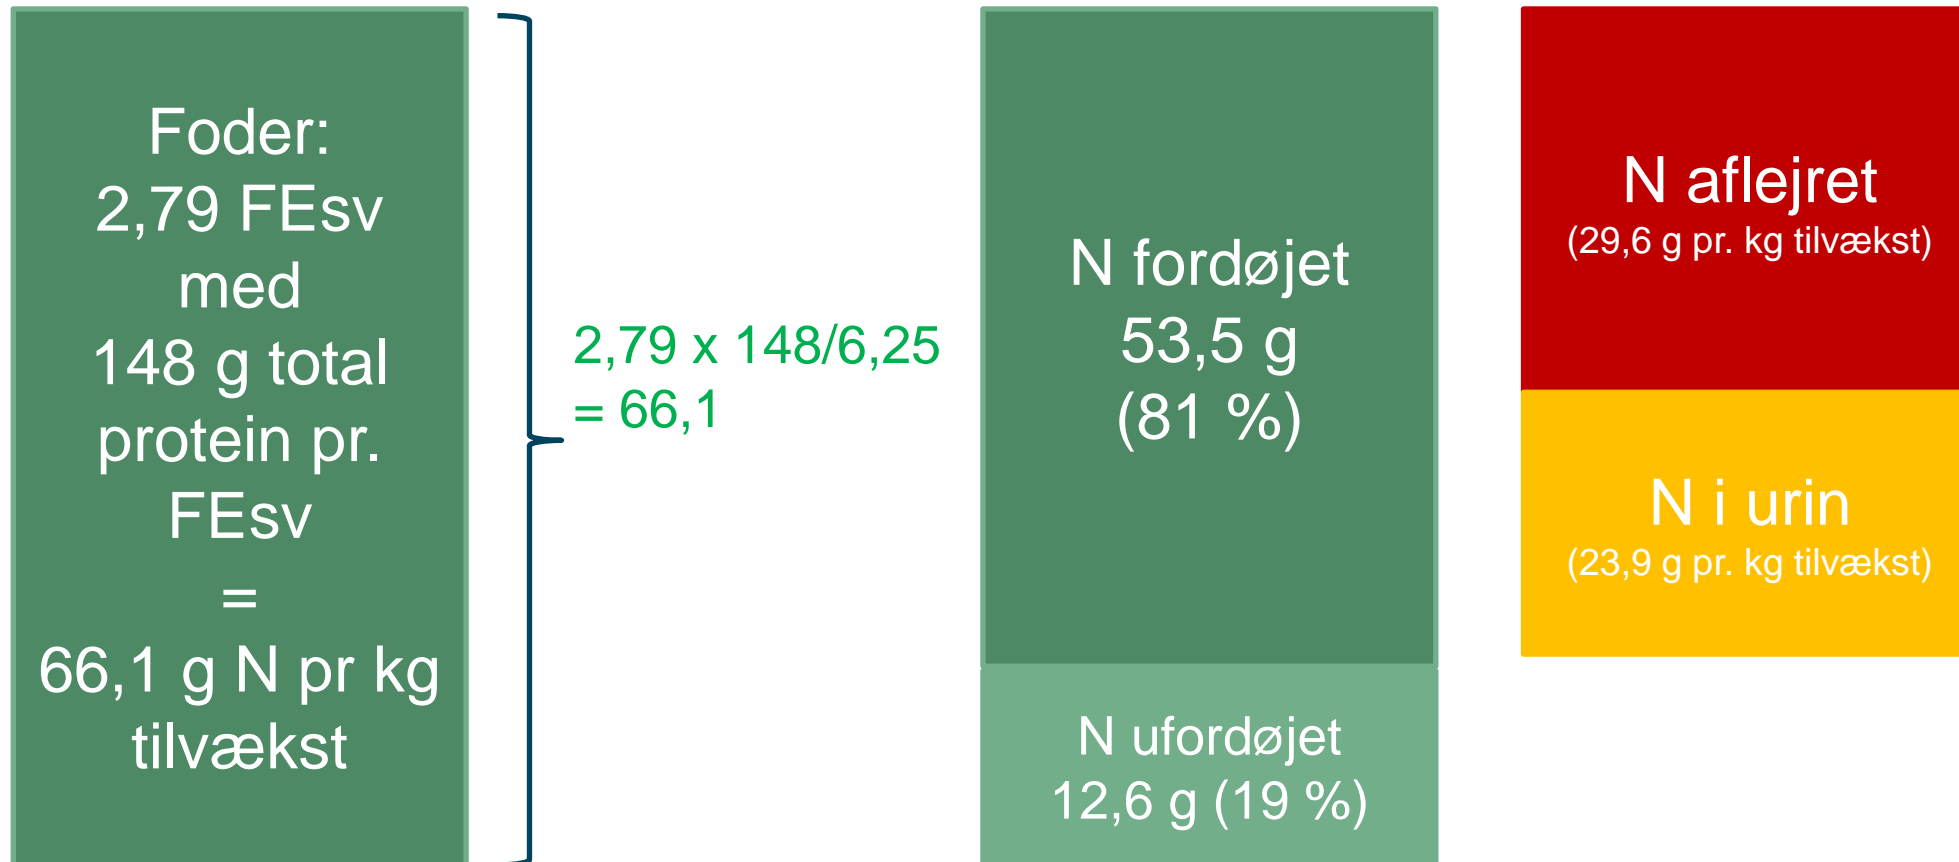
Foder:
2,79 FEsv
med
148 g total
protein pr.
FEsv
=
66,1 g N pr kg
tilvækst

2,79 x 148/6,25
= 66,1

N fordøjet
53,5 g
(81 %)

N ufordøjet
12,6 g (19 %)

N aflejret
(29,6 g pr. kg tilvækst)

N i urin
(23,9 g pr. kg tilvækst)